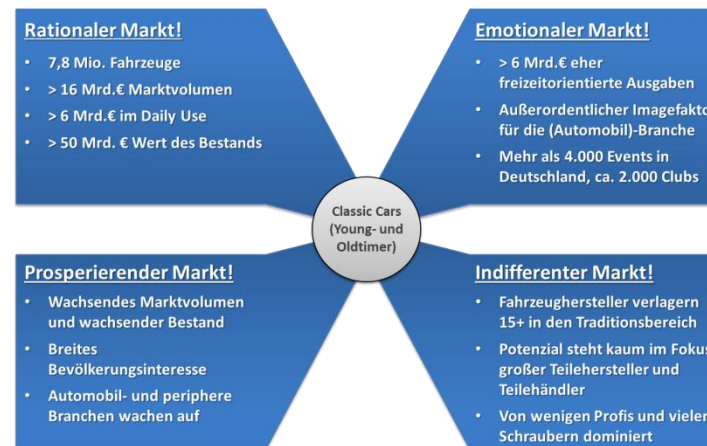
Rationaler Markt!

- 7,8 Mio. Fahrzeuge
- > 16 Mrd.€ Marktvolumen
- > 6 Mrd.€ im Daily Use
- > 50 Mrd. € Wert des Bestands

Emotionaler Markt!

- > 6 Mrd.€ eher freizeitorientierte Ausgaben
- Außerordentlicher Imagefakto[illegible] für die (Automobil)-Branche
- Mehr als 4.000 Events in Deutschland, ca. 2.000 Clubs

Classic Cars (Young- und Oldtimer)

Prosperierender Markt!

- Wachsendes Marktvolumen und wachsender Bestand
- Breites Bevölkerungsinteresse
- Automobil- und periphere Branchen wachen auf

Indifferenter Markt!

- Fahrzeughersteller verlagern 15+ in den Traditionsbereich
- Potenzial steht kaum im Fokus großer Teilehersteller und Teilehändler
- Von wenigen Profis und vielen Schraubern dominiert